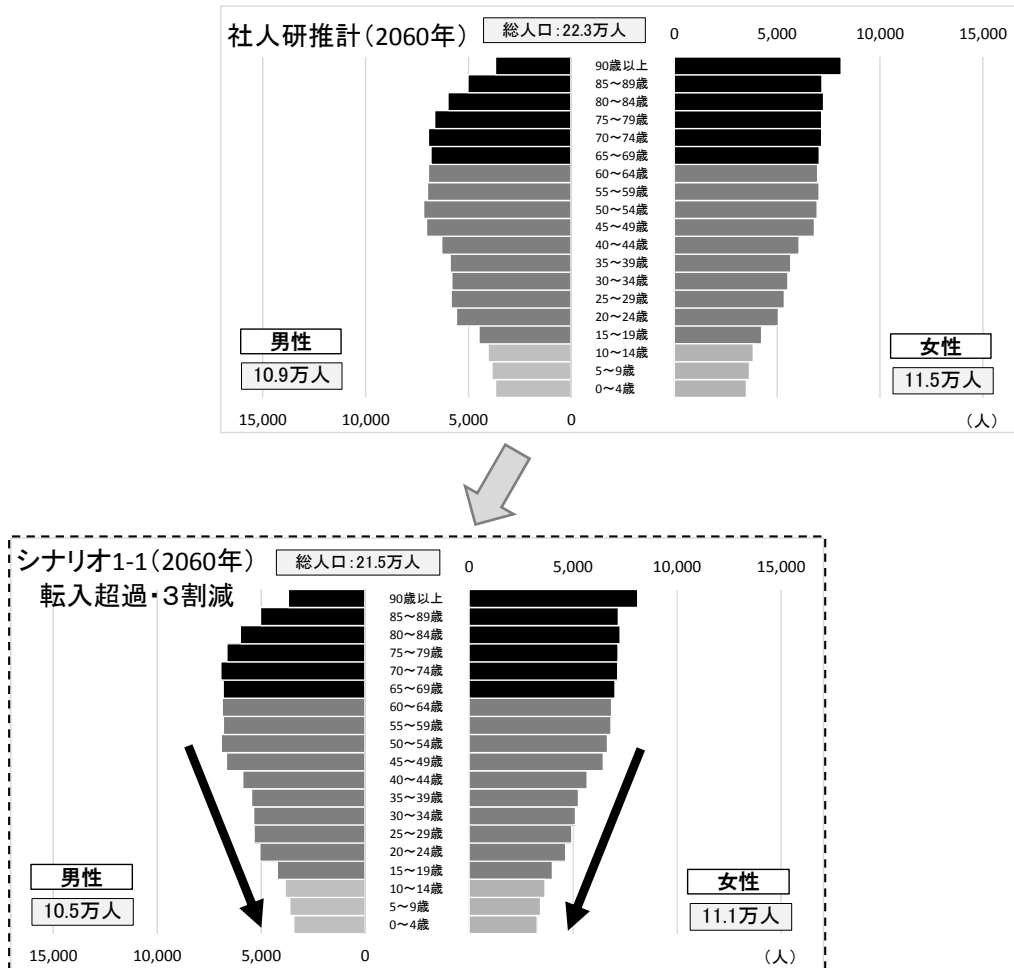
社人研推計（2060年）

総人口：22.3万人

0　5,000　10,000　15,000

90歳以上
85～89歳
80～84歳
75～79歳
70～74歳
65～69歳
60～64歳
55～59歳
50～54歳
45～49歳
40～44歳
35～39歳
30～34歳
25～29歳
20～24歳
15～19歳
10～14歳
5～9歳
0～4歳

男性
10.9万人

女性
11.5万人

15,000　10,000　5,000　0

（人）

シナリオ1-1（2060年）
転入超過・3割減

総人口：21.5万人

0　5,000　10,000　15,000

90歳以上
85～89歳
80～84歳
75～79歳
70～74歳
65～69歳
60～64歳
55～59歳
50～54歳
45～49歳
40～44歳
35～39歳
30～34歳
25～29歳
20～24歳
15～19歳
10～14歳
5～9歳
0～4歳

男性
10.5万人

女性
11.1万人

15,000　10,000　5,000　0

（人）